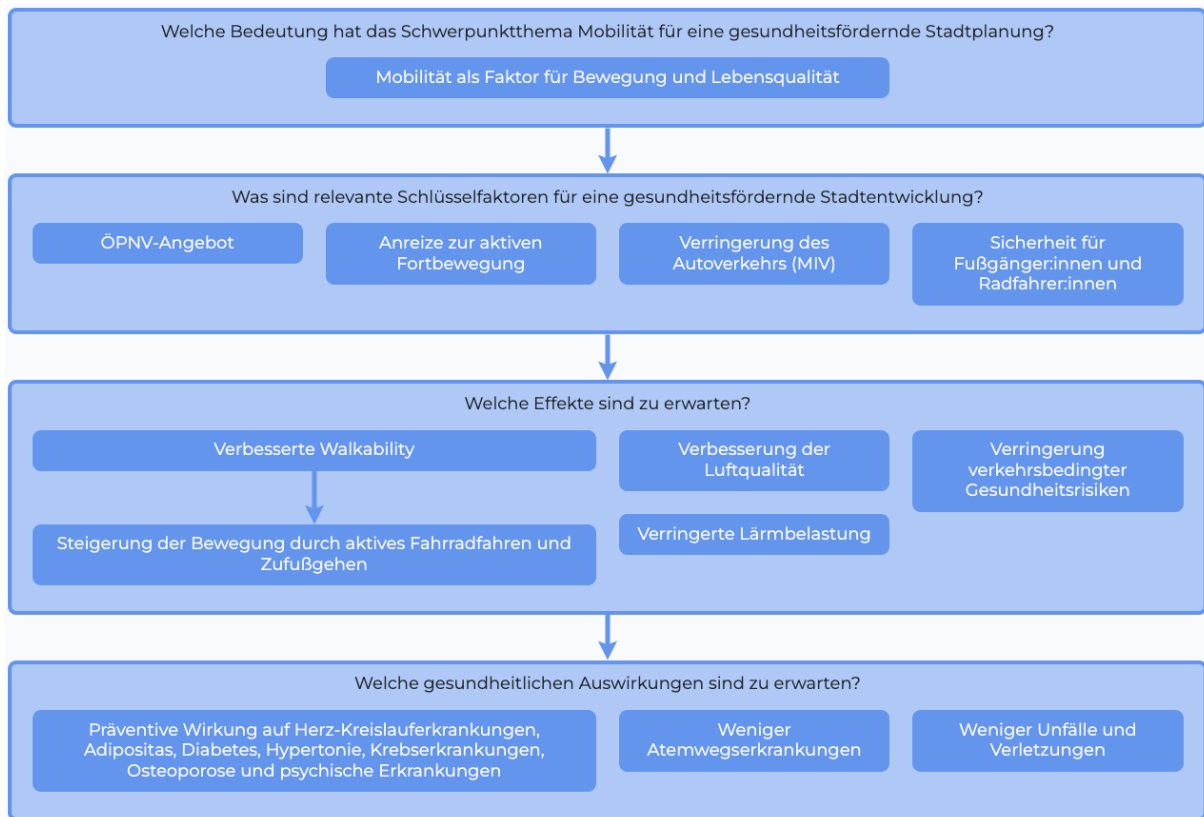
Welche Bedeutung hat das Schwerpunktthema Mobilität für eine gesundheitsfördernde Stadtplanung?

Mobilität als Faktor für Bewegung und Lebensqualität

Was sind relevante Schlüsselfaktoren für eine gesundheitsfördernde Stadtentwicklung?

ÖPNV-Angebot

Anreize zur aktiven Fortbewegung

Verringerung des Autoverkehrs (MIV)

Sicherheit für Fußgänger:innen und Radfahrer:innen

Welche Effekte sind zu erwarten?

Verbesserte Walkability

Steigerung der Bewegung durch aktives Fahrradfahren und Zufußgehen

Verbesserung der Luftqualität

Verringerte Lärmbelastung

Verringerung verkehrsbedingter Gesundheitsrisiken

Welche gesundheitlichen Auswirkungen sind zu erwarten?

Präventive Wirkung auf Herz-Kreislauferkrankungen, Adipositas, Diabetes, Hypertonie, Krebserkrankungen, Osteoporose und psychische Erkrankungen

Weniger Atemwegserkrankungen

Weniger Unfälle und Verletzungen